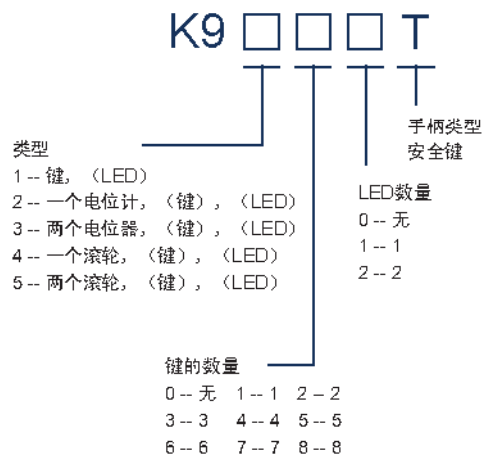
K9 □ □ □ T

手柄类型
安全键

LED数量
0 -- 无
1 -- 1
2 -- 2

类型
1 -- 键，（LED）
2 -- 一个电位计，（键），（LED）
3 -- 两个电位器，（键），（LED）
4 -- 一个滚轮，（键），（LED）
5 -- 两个滚轮，（键），（LED）

键的数量
0 -- 无　1 -- 1　2 -- 2
3 -- 3　4 -- 4　5 -- 5
6 -- 6　7 -- 7　8 -- 8